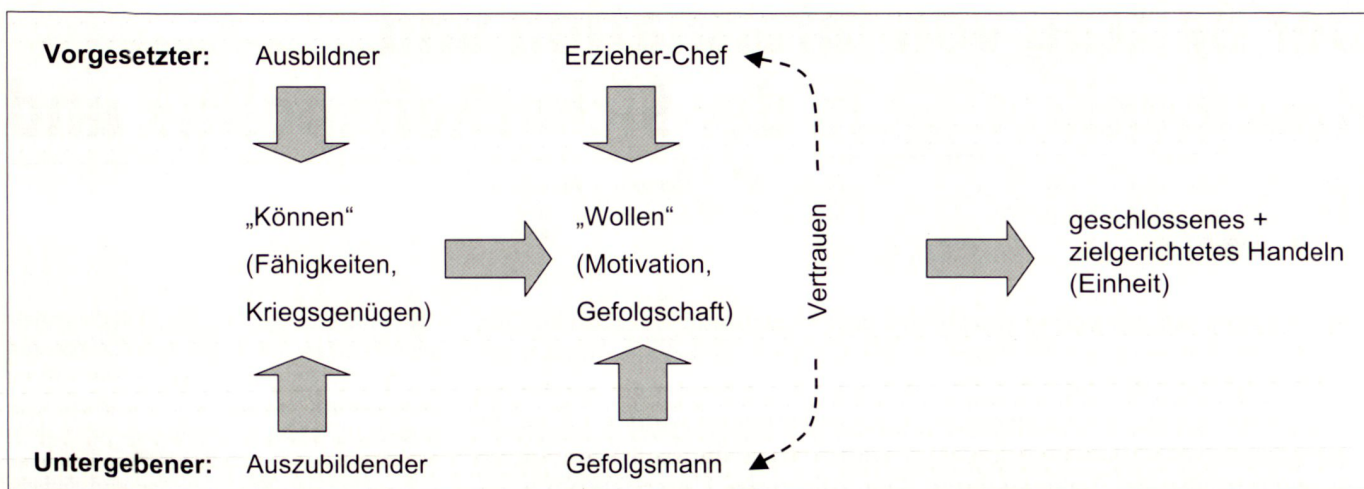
Vorgesetzter: Ausbildner

Erzieher-Chef

„Können“ (Fähigkeiten, Kriegsgenügen)

„Wollen“ (Motivation, Gefolgschaft)

Vertrauen

geschlossenes + zielgerichtetes Handeln (Einheit)

Untergebener: Auszubildender

Gefolgsmann